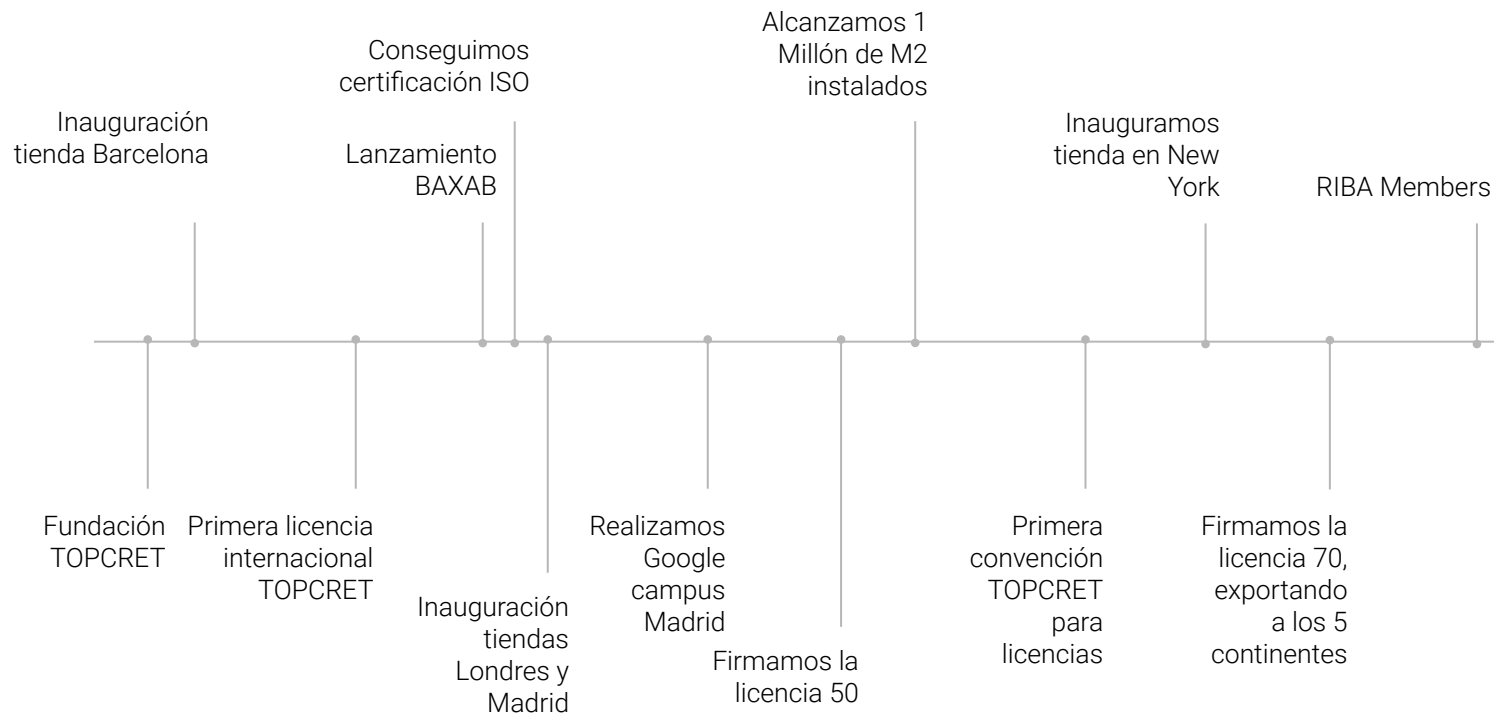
Inauguración tienda Barcelona

Conseguimos certificación ISO

Lanzamiento BAXAB

Alcanzamos 1 Millón de M2 instalados

Inauguramos tienda en New York

RIBA Members

Fundación TOPCRET

Primera licencia internacional TOPCRET

Inauguración tiendas Londres y Madrid

Realizamos Google campus Madrid

Firmamos la licencia 50

Primera convención TOPCRET para licencias

Firmamos la licencia 70, exportando a los 5 continentes